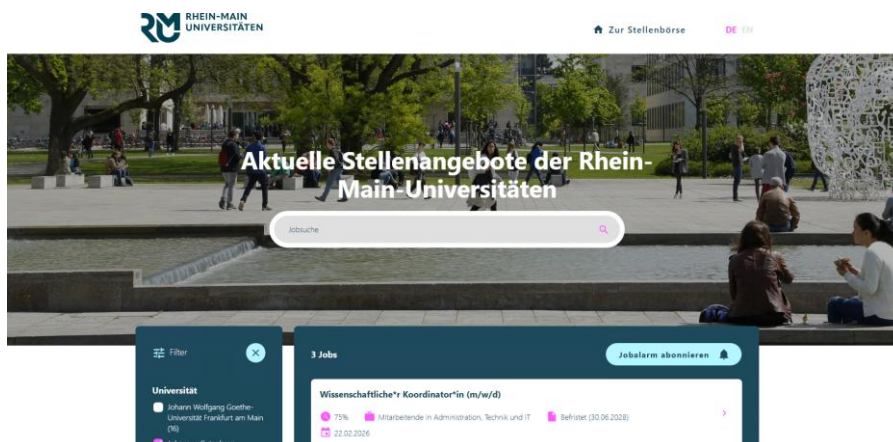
RHEIN-MAIN UNIVERSITÄTEN

Zur Stellenbörse DE EN

Aktuelle Stellenangebote der Rhein-Main-Universitäten

Jobsuche

Filter

Universität

Johann Wolfgang Goethe-Universität Frankfurt am Main (16)

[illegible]

3 Jobs

Jobalarm abonnieren

Wissenschaftliche*r Koordinator*in (m/w/d)

75% Mitarbeitende in Administration, Technik und IT Befristet (30.06.2028)

22.02.2026